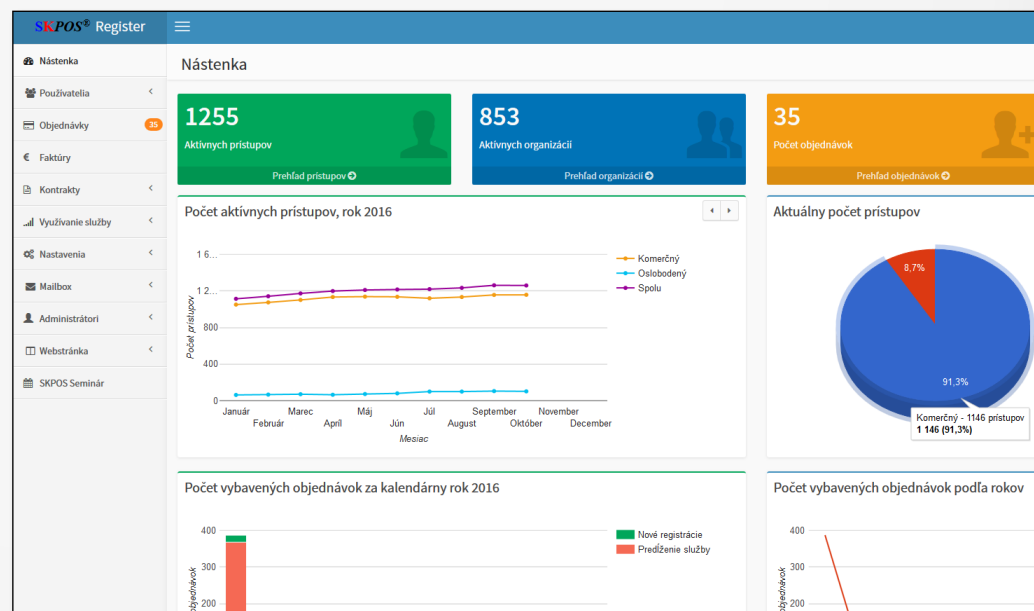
SKPOS® Register

Nástenka
Používatelia
Objednávky 35
Faktúry
Kontrakty
Využívanie služby
Nastavenia
Mailbox
Administrátori
Webstránka
SKPOS Seminár

Nástenka

1255
Aktívnych prístupov
Prehľad prístupov

853
Aktívnych organizácií
Prehľad organizácií

35
Počet objednávok
Prehľad objednávok

Počet aktívnych prístupov, rok 2016

1 6...
1 2...
800
400
0
Počet prístupov
Január Február Marec Apríl Máj Jún Júl August September Október November December
Mesiac
Komerčný
Oslobodený
Spolu

Aktuálny počet prístupov

8,7%
91,3%
Komerčný - 1146 prístupov
1 146 (91,3%)

Počet vybavených objednávok za kalendárny rok 2016

400
300
200
objednávok
Nové registrácie
Predĺženie služby

Počet vybavených objednávok podľa rokov

400
300
200
objednávok